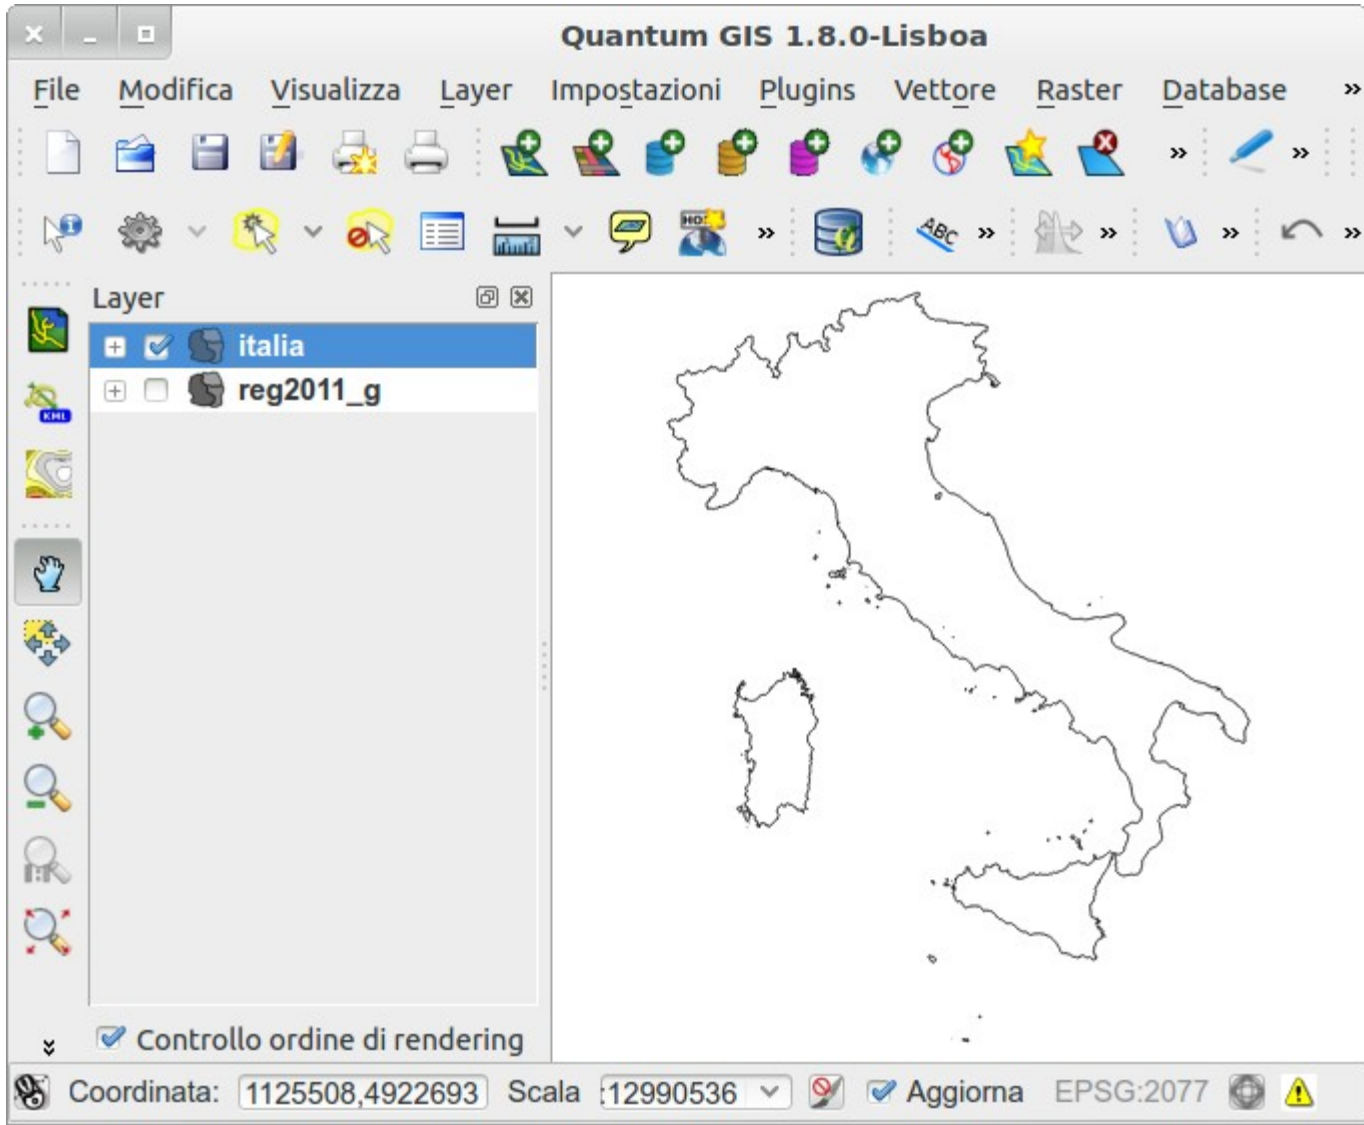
Quantum GIS 1.8.0-Lisboa

File Modifica Visualizza Layer Impostazioni Plugins Vettore Raster Database »

»
»
»
»
»
»
»
»

KML

Layer

italia
reg2011_g

»

Controllo ordine di rendering

Coordinata: 1125508,4922693 Scala :12990536 Aggiorna EPSG:2077